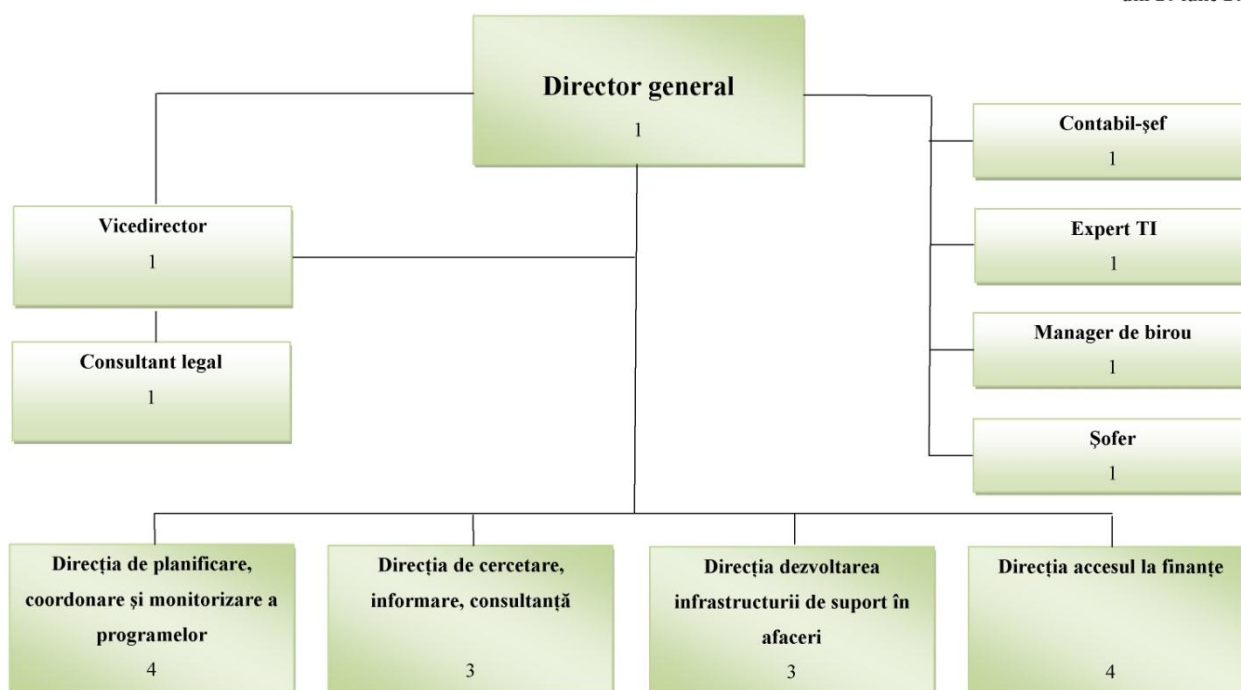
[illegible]

Director general
1

Contabil-şef
1

Expert TI
1

Manager de birou
1

Şofer
1

Vicedirector
1

Consultant legal
1

Direcția de planificare, coordonare și monitorizare a programelor
4

Direcția de cercetare, informare, consultanță
3

Direcția dezvoltarea infrastructurii de suport în afaceri
3

Direcția accesul la finanțe
4